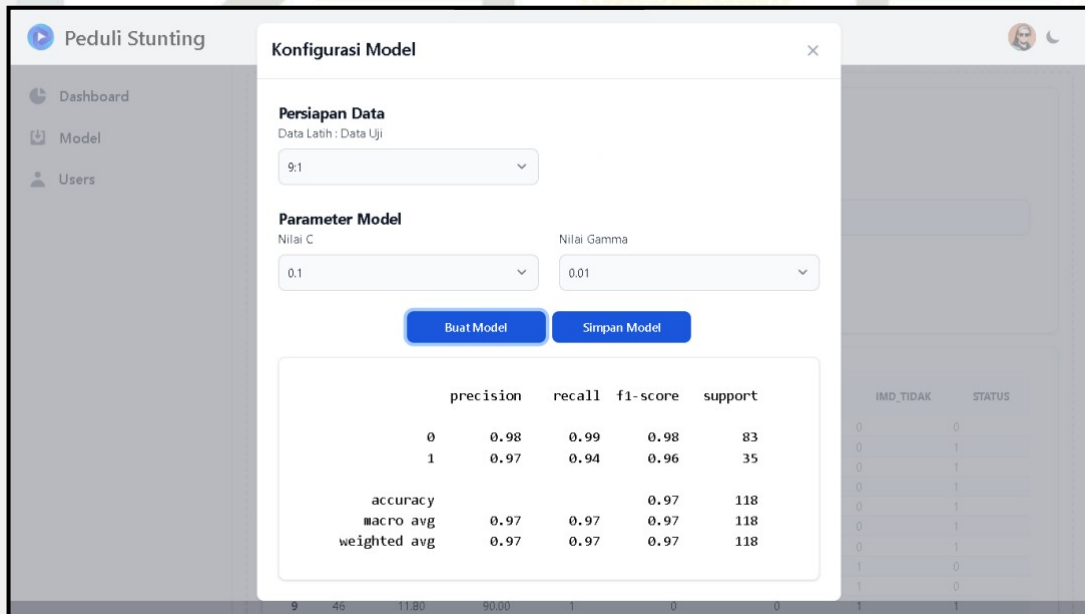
Peduli Stunting

Dashboard
Model
Users

Konfigurasi Model
×

Persiapan Data
Data Latih : Data Uji
9:1

Parameter Model
Nilai C
0.1
Nilai Gamma
0.01

Buat Model
Simpan Model

| | precision | recall | f1-score | support |
|---|---|---|---|---|
| 0 | 0.98 | 0.99 | 0.98 | 83 |
| 1 | 0.97 | 0.94 | 0.96 | 35 |
| accuracy | | | 0.97 | 118 |
| macro avg | 0.97 | 0.97 | 0.97 | 118 |
| weighted avg | 0.97 | 0.97 | 0.97 | 118 |

IMD_TIDAK
STATUS
0 0
0 1
0 1
0 1
0 1
0 1
0 1
1 0
1 0
9 46 11.80 90.00 1 0 0 1 1